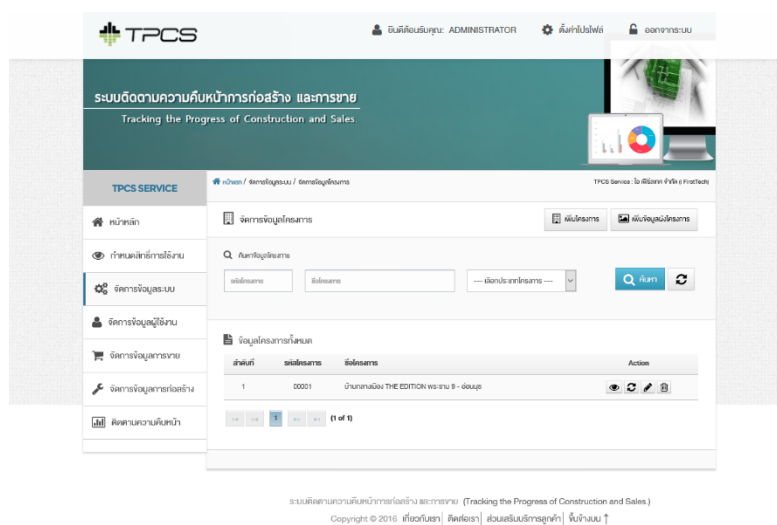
TPCS

ยินดีต้อนรับคุณ: ADMINISTRATOR ตั้งค่าโปรไฟล์ ออกจากระบบ

ระบบติดตามความคืบหน้าการก่อสร้าง และการขาย
Tracking the Progress of Construction and Sales

TPCS SERVICE

หน้าหลัก / จัดการข้อมูลระบบ / จัดการข้อมูลโครงการ

TPCS Service : โดย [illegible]

หน้าหลัก
กำหนดสิทธิ์การใช้งาน
จัดการข้อมูลระบบ
จัดการข้อมูลผู้ใช้งาน
จัดการข้อมูลการขาย
จัดการข้อมูลการก่อสร้าง
ติดตามความคืบหน้า

จัดการข้อมูลโครงการ

เพิ่มโครงการ
เพิ่มข้อมูลผังโครงการ

ค้นหาข้อมูลโครงการ

รหัสโครงการ
ชื่อโครงการ
---- เลือกประเภทโครงการ ----
ค้นหา

ข้อมูลโครงการทั้งหมด

| ลำดับที่ | รหัสโครงการ | ชื่อโครงการ | Action |
|---|---|---|---|
| 1 | 00001 | บ้านกลางเมือง THE EDITION พระราม 9 - อ่อนนุช | |

1 (1 of 1)

ระบบติดตามความคืบหน้าการก่อสร้าง และการขาย (Tracking the Progress of Construction and Sales.)
Copyright © 2016 เกี่ยวกับเรา | ติดต่อเรา | ส่วนเสริมบริการลูกค้า | ขึ้นข้างบน